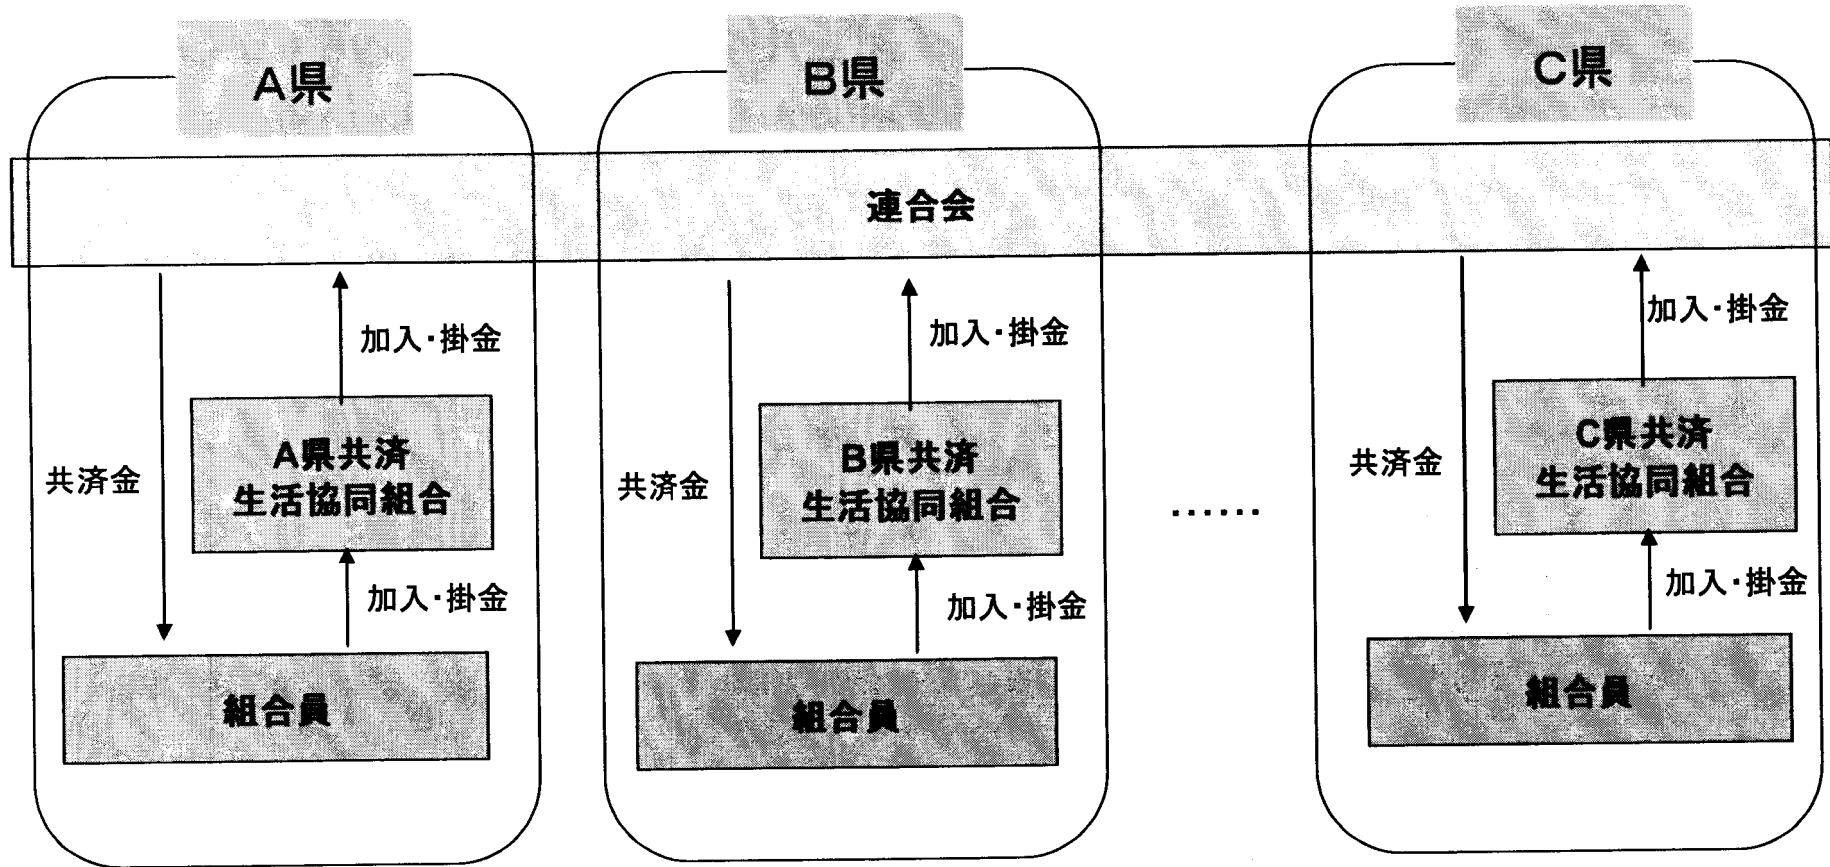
A県

B県

C県

連合会

加入･掛金

共済金

A県共済
生活協同組合

加入･掛金

組合員

加入･掛金

共済金

B県共済
生活協同組合

加入･掛金

組合員

......

加入･掛金

共済金

C県共済
生活協同組合

加入･掛金

組合員